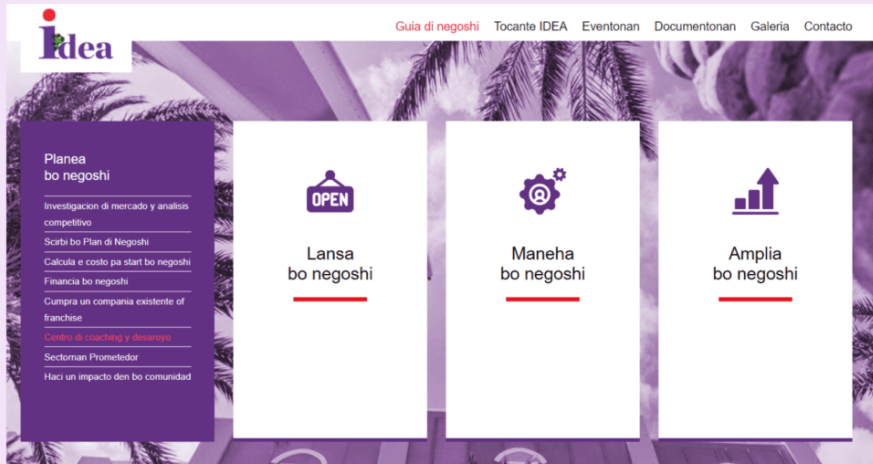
idea

Guia di negoshi Tocante IDEA Eventonan Documentonan Galeria Contacto

Planea bo negoshi

Investigacion di mercado y analisis competitivo

Scirbi bo Plan di Negoshi

Calcula e costo pa start bo negoshi

Financia bo negoshi

Cumpra un compania existente of franchise

Centro di coaching y desaroyo

Sectornan Prometedor

Haci un impacto den bo comunidad

OPEN

Lansa bo negoshi

Maneha bo negoshi

Amplia bo negoshi